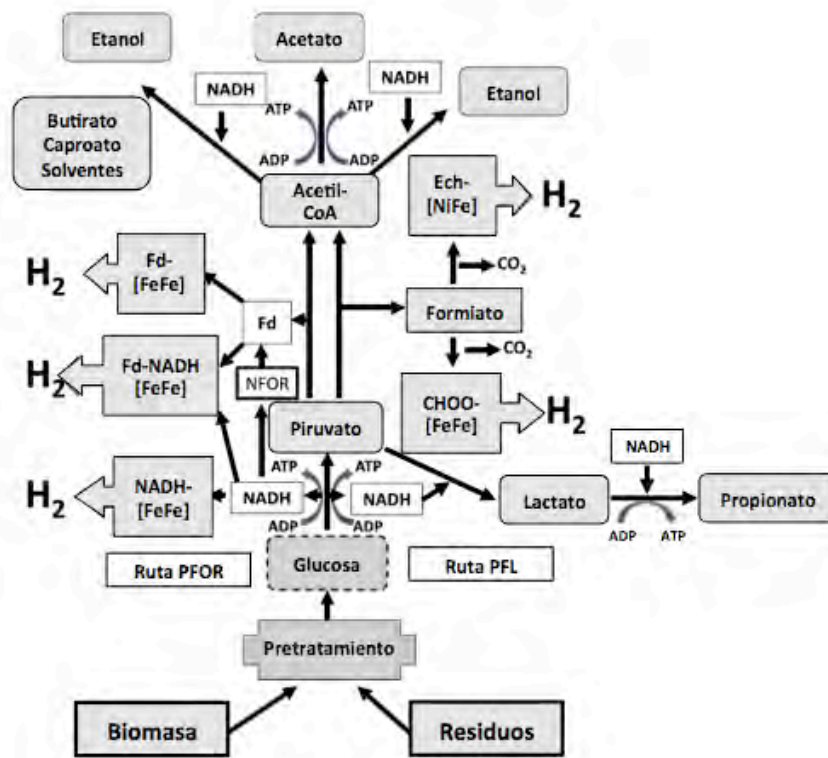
Etanol

Acetato

NADH

ATP

ATP

NADH

Etanol

Butirato
Caproato
Solventes

ADP

ADP

Acetil-
CoA

Ech-
[NiFe]

$H_2$

$CO_2$

$H_2$

Fd-
[FeFe]

Fd

Formiato

$CO_2$

$H_2$

Fd-NADH
[FeFe]

NFOR

CHOO-
[FeFe]

$H_2$

Piruvato

NADH

ATP

ATP

$H_2$

NADH-
[FeFe]

NADH

NADH

Lactato

Propionato

ADP

ADP

ADP

ATP

Ruta PFOR

Glucosa

Ruta PFL

Pretratamiento

Biomasa

Residuos